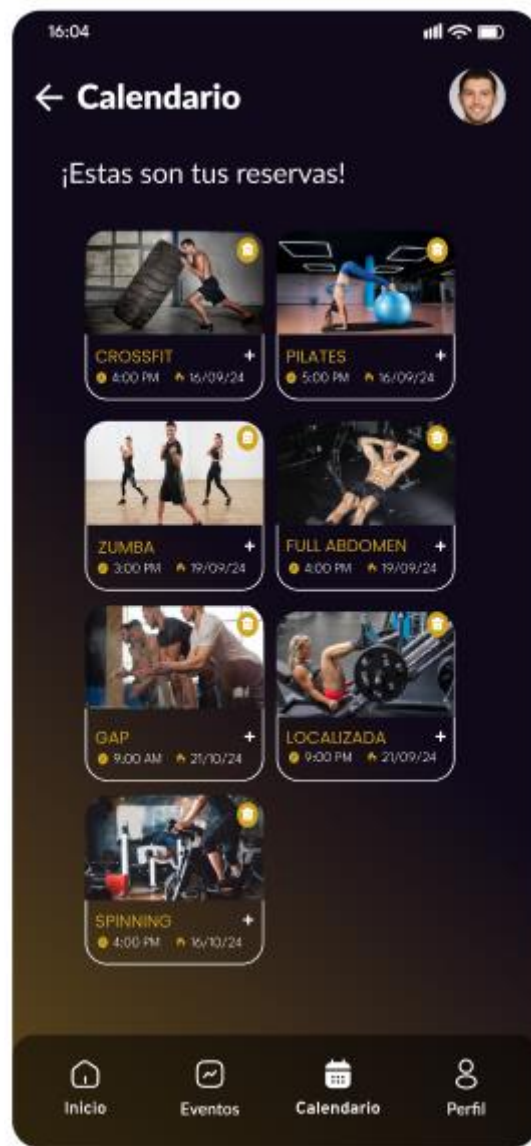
16:04

← Calendario

¡Estas son tus reservas!

CROSSFIT +
4:00 PM 16/09/24

PILATES +
5:00 PM 16/09/24

ZUMBA +
3:00 PM 19/09/24

FULL ABDOMEN +
4:00 PM 19/09/24

GAP +
9:00 AM 21/10/24

LOCALIZADA +
9:00 PM 21/09/24

SPINNING +
4:00 PM 16/10/24

Inicio
Eventos
Calendario
Perfil